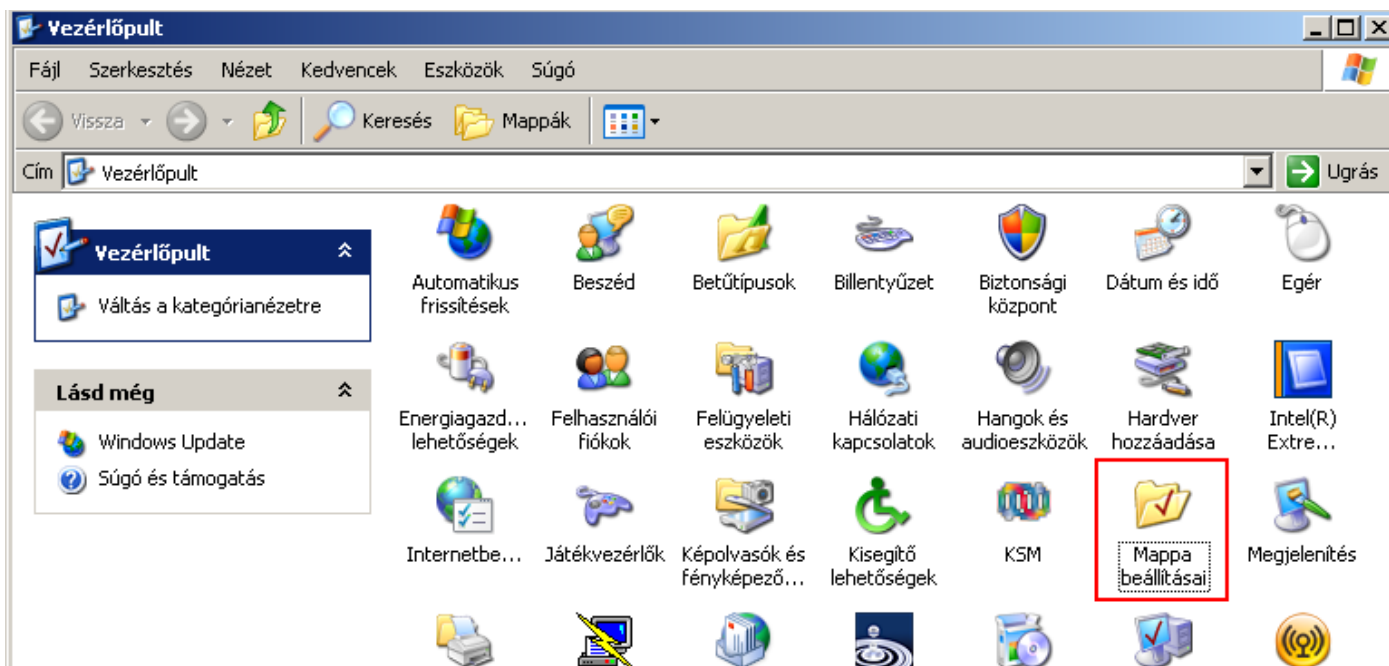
Vezérlőpult

Fájl Szerkesztés Nézet Kedvencek Eszközök Súgó

Vissza Keresés Mappák

Cím Vezérlőpult Ugrás

Vezérlőpult

Váltás a kategórianézetre

Lásd még

Windows Update

Súgó és támogatás

Automatikus frissítések

Beszéd

Betűtípusok

Billentyűzet

Biztonsági központ

Dátum és idő

Egér

Energiagazd... lehetőségek

Felhasználói fiókok

Felügyeleti eszközök

Hálózati kapcsolatok

Hangok és audioeszközök

Hardver hozzáadása

Intel(R) Extre...

Internetbe...

Játékvezérlők

Képolvasók és fényképező...

Kisegítő lehetőségek

KSM

Mappa beállításai

Megjelenítés